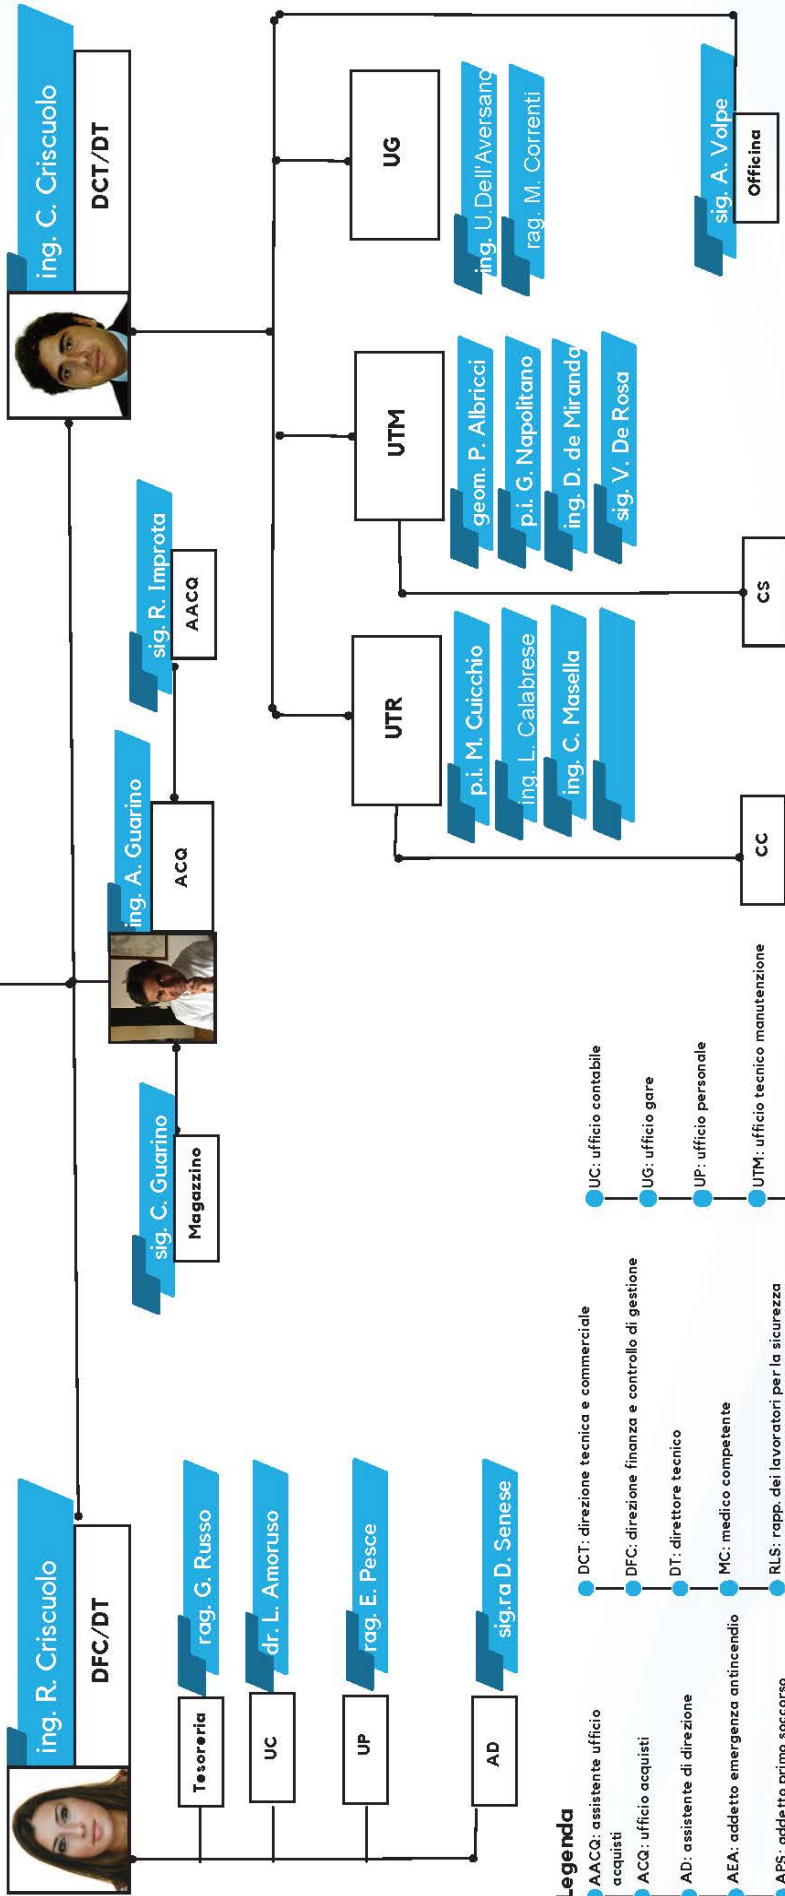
ing. C. Criscuolo
DCT/DT

UG
ing. U.Dell'Aversano
rag. M. Correnti

sig. A. Volpe
Officina

UTM
geom. P. Albricci
p.i. G. Napolitano
ing. D. de Miranda
sig. V. De Rosa

CS

sig. R. Improta
AACQ

UTR
p.i. M. Cuicchio
ing. L. Calabrese
ing. C. Masella

CC

ing. A. Guarino
ACQ

sig. C. Guarino
Magazzino

ing. R. Criscuolo
DFC/DT

Tesoreria
rag. G. Russo
UC
dr. L. Amoruso
UP
rag. E. Pesce
AD
sig.ra D. Senese

Legenda
AACQ: assistente ufficio acquisti
ACQ: ufficio acquisti
AD: assistente di direzione
AEA: addetto emergenza antincendio
APS: addetto primo soccorso
DCT: direzione tecnica e commerciale
DFC: direzione finanza e controllo di gestione
DT: direttore tecnico
MC: medico competente
RLS: rapp. dei lavoratori per la sicurezza
UC: ufficio contabile
UG: ufficio gare
UP: ufficio personale
UTM: ufficio tecnico manutenzione